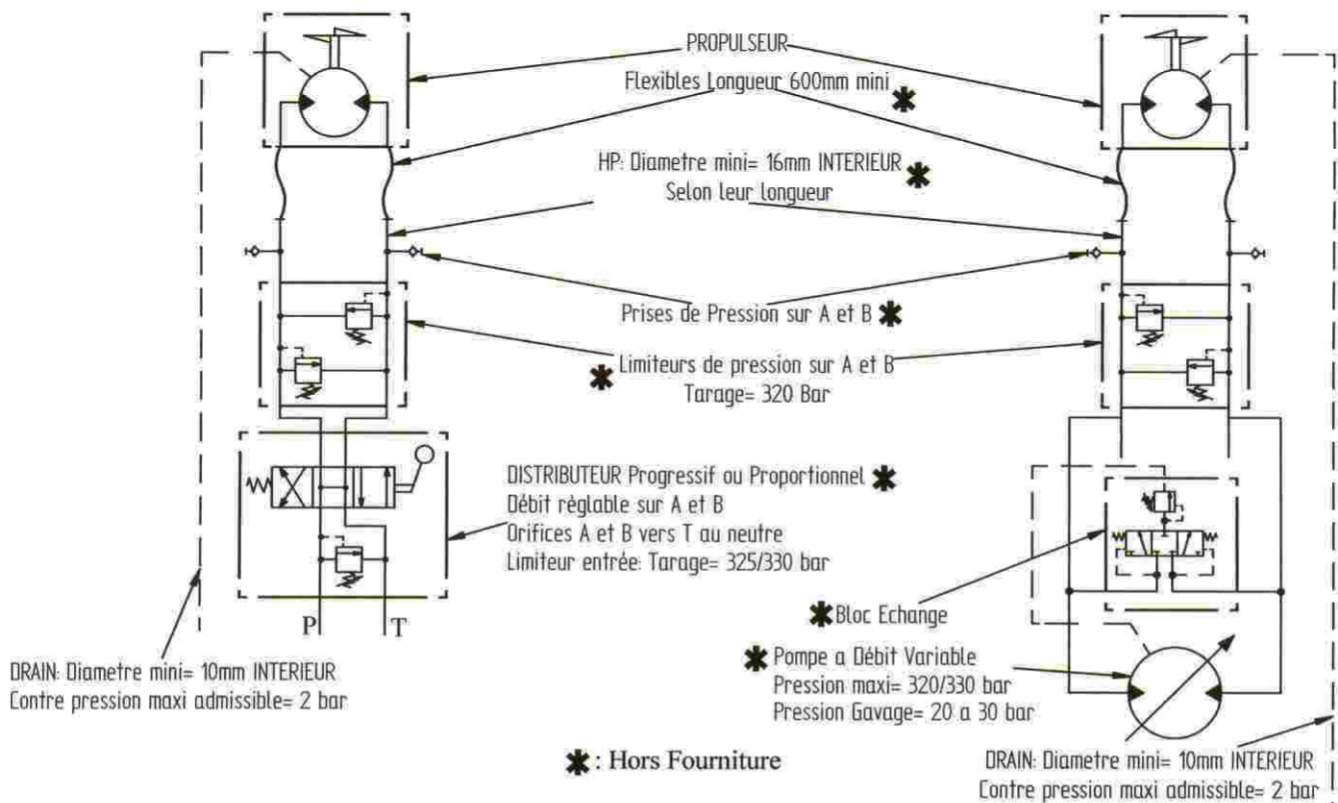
PROPULSEUR

Flexibles Longueur 600mm mini ✱

HP: Diametre mini= 16mm INTERIEUR ✱
Selon leur longueur

Prises de Pression sur A et B ✱

✱ Limiteurs de pression sur A et B
Tarage= 320 Bar

DISTRIBUTEUR Progressif ou Proportionnel ✱
Débit réglable sur A et B
Orifices A et B vers T au neutre
Limiteur entrée: Tarage= 325/330 bar

P T

✱Bloc Echange

DRAIN: Diametre mini= 10mm INTERIEUR
Contre pression maxi admissible= 2 bar

✱ Pompe a Débit Variable
Pression maxi= 320/330 bar
Pression Gavage= 20 a 30 bar

✱: Hors Fourniture

DRAIN: Diametre mini= 10mm INTERIEUR
Contre pression maxi admissible= 2 bar